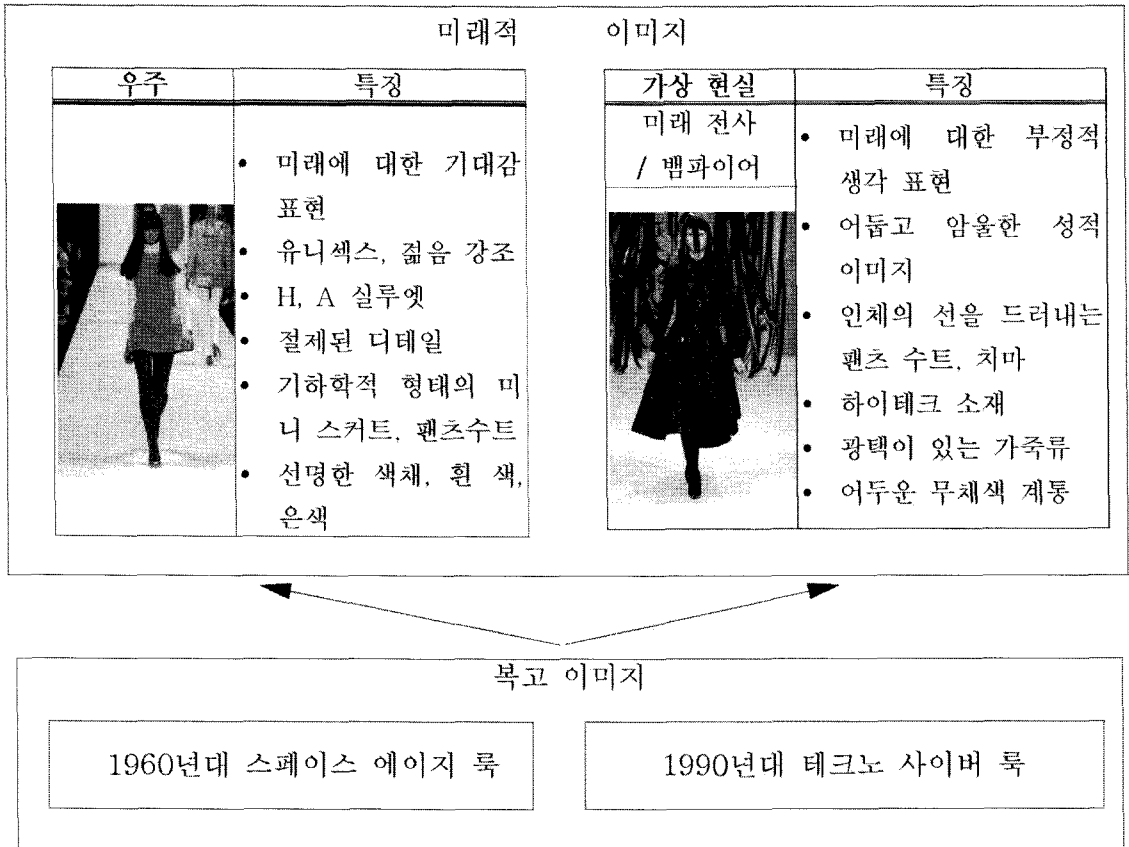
미래적 이미지

| 우주 | 특징 |
|---|---|
| | • 미래에 대한 기대감 표현<br>• 유니섹스, 젊음 강조<br>• H, A 실루엣<br>• 절제된 디테일<br>• 기하학적 형태의 미니 스커트, 팬츠수트<br>• 선명한 색채, 흰 색, 은색 |

| 가상 현실 | 특징 |
|---|---|
| 미래 전사 / 뱀파이어 | • 미래에 대한 부정적 생각 표현<br>• 어둡고 암울한 성적 이미지<br>• 인체의 선을 드러내는 팬츠 수트, 치마<br>• 하이테크 소재<br>• 광택이 있는 가죽류<br>• 어두운 무채색 계통 |

복고 이미지

1960년대 스페이스 에이지 룩

1990년대 테크노 사이버 룩